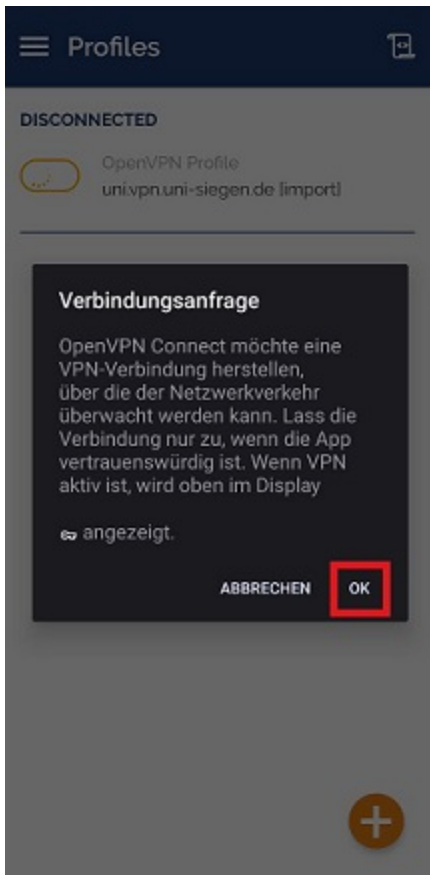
Profiles

DISCONNECTED

OpenVPN Profile
uni.vpn.uni-siegen.de [import]

Verbindungsanfrage

OpenVPN Connect möchte eine VPN-Verbindung herstellen, über die der Netzwerkverkehr überwacht werden kann. Lass die Verbindung nur zu, wenn die App vertrauenswürdig ist. Wenn VPN aktiv ist, wird oben im Display

angezeigt.

ABBRECHEN OK